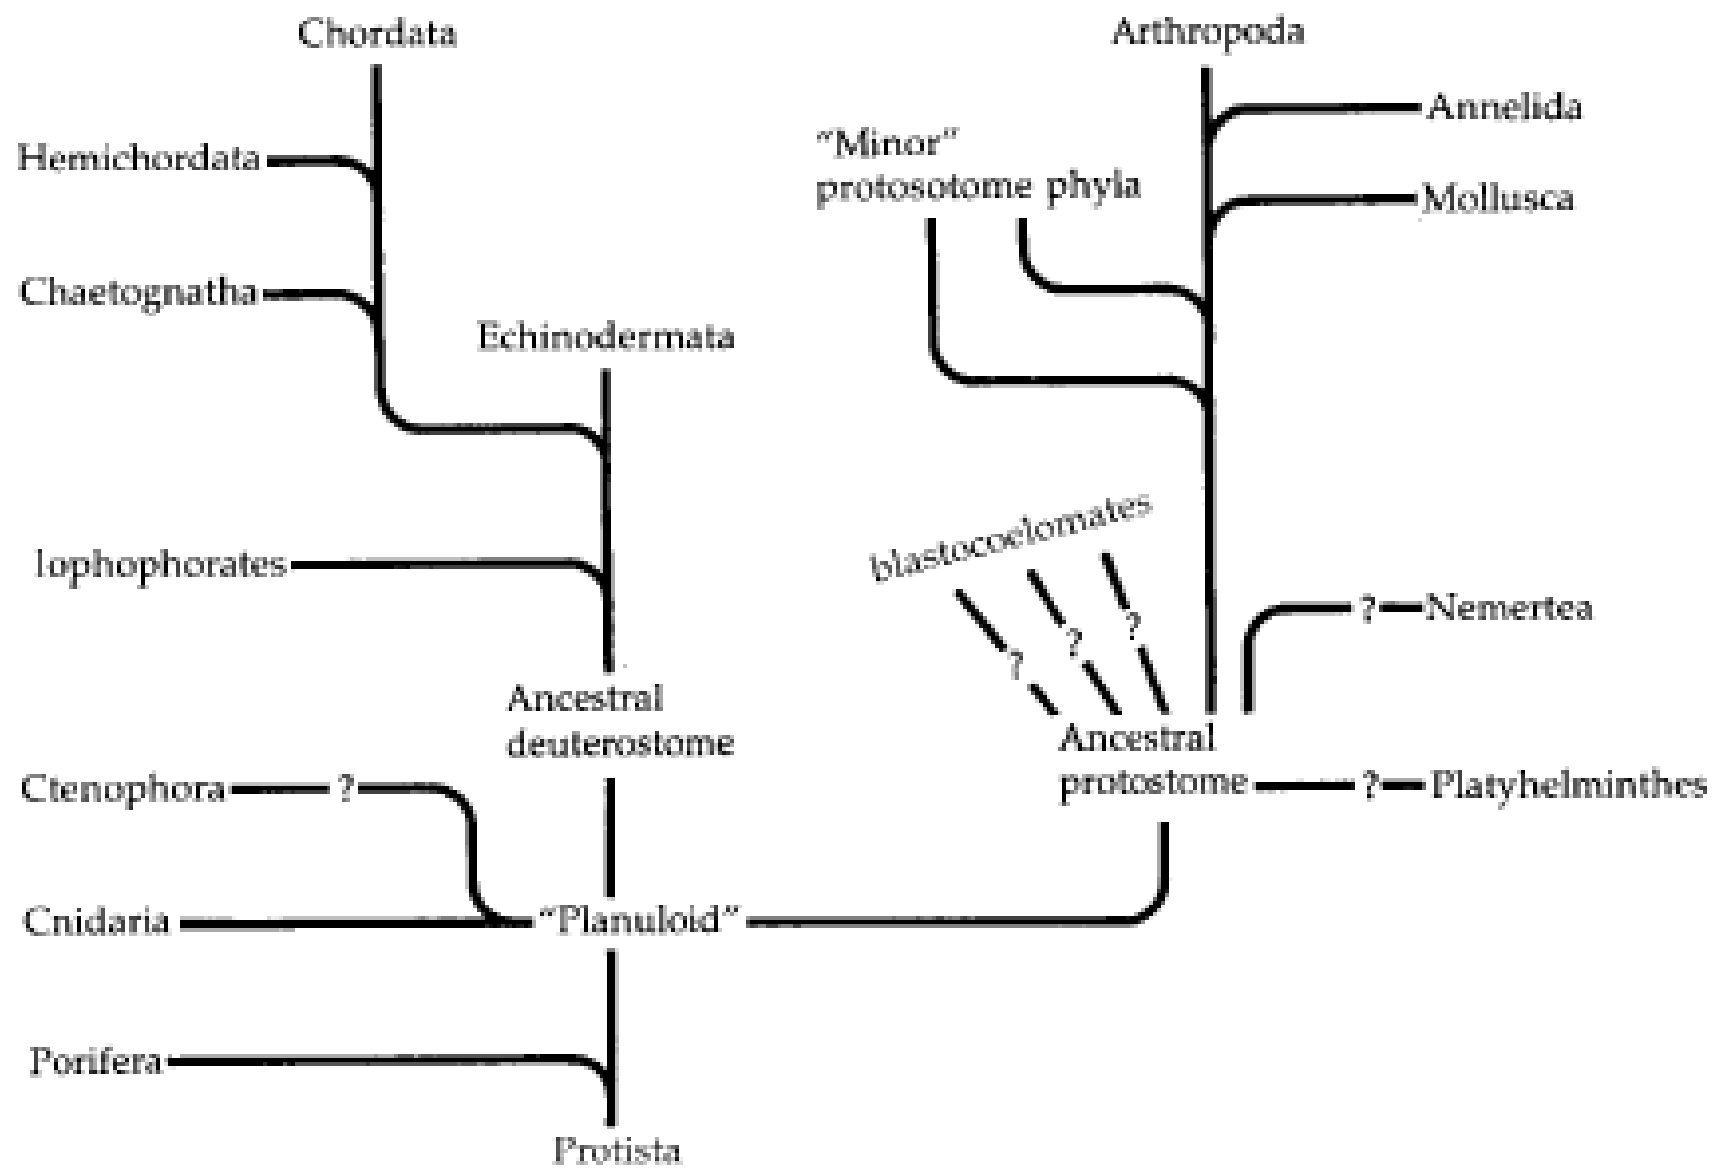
Chordata

Hemichordata

Chaetognatha

Echinodermata

lophophorates

Ancestral deuterostome

Ctenophora ?

Cnidaria

"Planuloid"

Porifera

Protista

Arthropoda

Annelida

"Minor" protosotome phyla

Mollusca

blastocoelomates

? ? ?

? Nemertea

Ancestral protostome

? Platyhelminthes